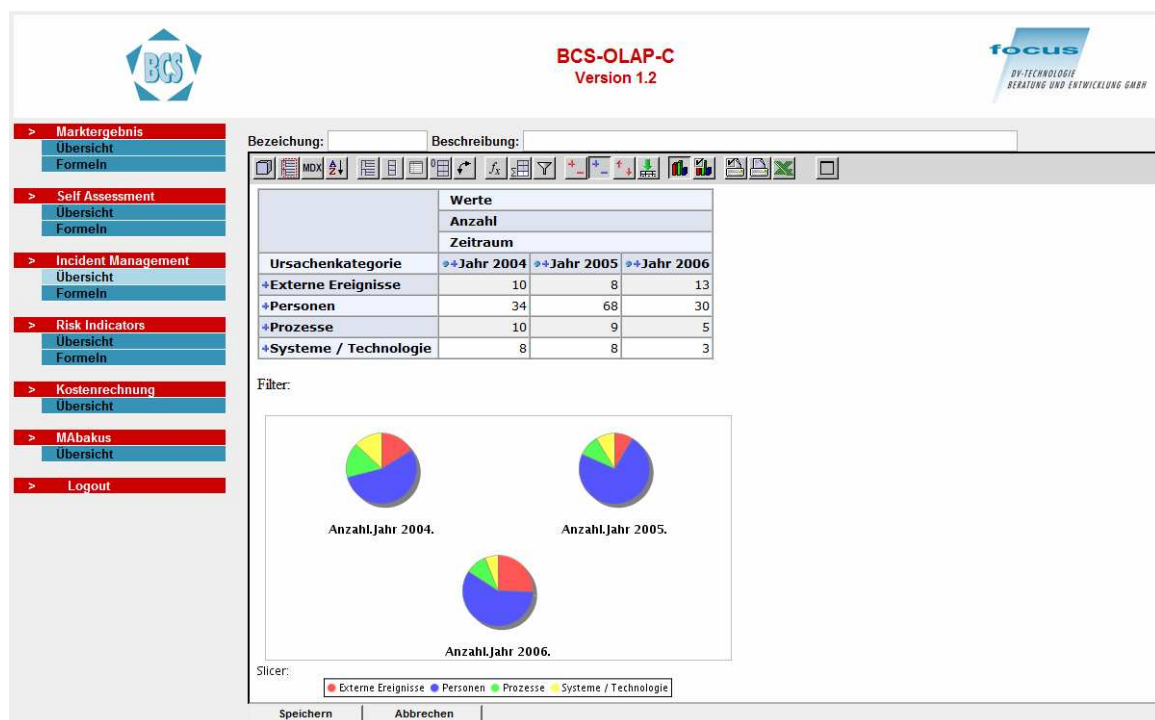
BCS

BCS-OLAP-C
Version 1.2

focus
DV-TECHNOLOGIE
BERATUNG UND ENTWICKLUNG GMBH

> Marktergebnis
Übersicht
Formeln

> Self Assessment
Übersicht
Formeln

> Incident Management
Übersicht
Externe Quellen
Formeln

> Risk Indicators
Übersicht
Formeln

> Kostenrechnung
Übersicht

> MAbakus
Übersicht

> Logout

Bezeichung:
Beschreibung:

MDX

| | Werte | | |
|---|---|---|---|
| | Anzahl | | |
| | Zeitraum | | |
| Ursachenkategorie | Jahr 2004 | Jahr 2005 | Jahr 2006 |
| Externe Ereignisse | 10 | 8 | 13 |
| Personen | 34 | 68 | 30 |
| Prozesse | 10 | 9 | 5 |
| Systeme / Technologie | 8 | 8 | 3 |

Filter:

Anzahl.Jahr 2004.
Anzahl.Jahr 2005.
Anzahl.Jahr 2006.

Slicer:
Externe Ereignisse Personen Prozesse Systeme / Technologie

Speichern
Abbrechen